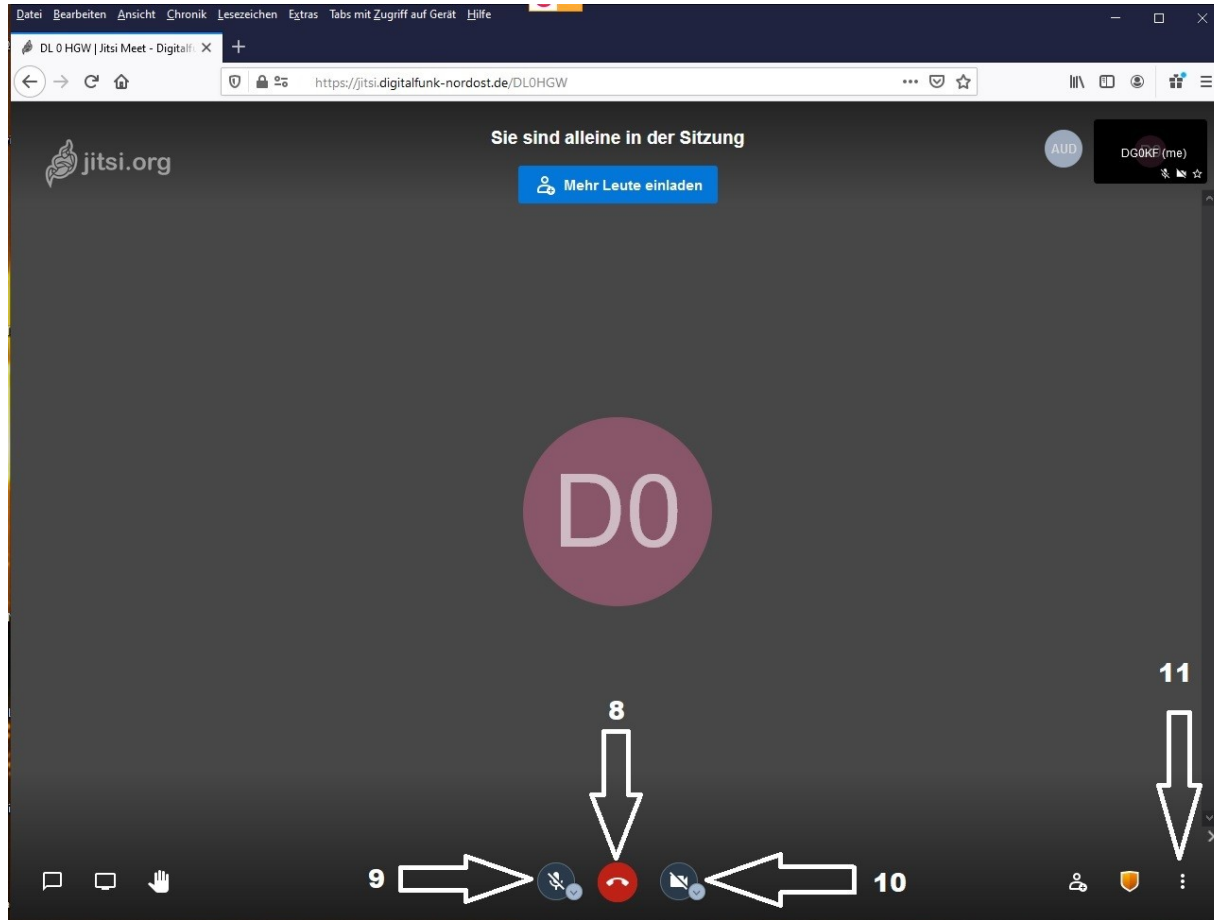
Datei Bearbeiten Ansicht Chronik Lesezeichen Extras Tabs mit Zugriff auf Gerät Hilfe

DL 0 HGW | Jitsi Meet - Digitalf

https://jitsi.digitalfunk-nordost.de/DL0HGW

jitsi.org

Sie sind alleine in der Sitzung

Mehr Leute einladen

AUD

DG0KF (me)

D0

11

8

9

10